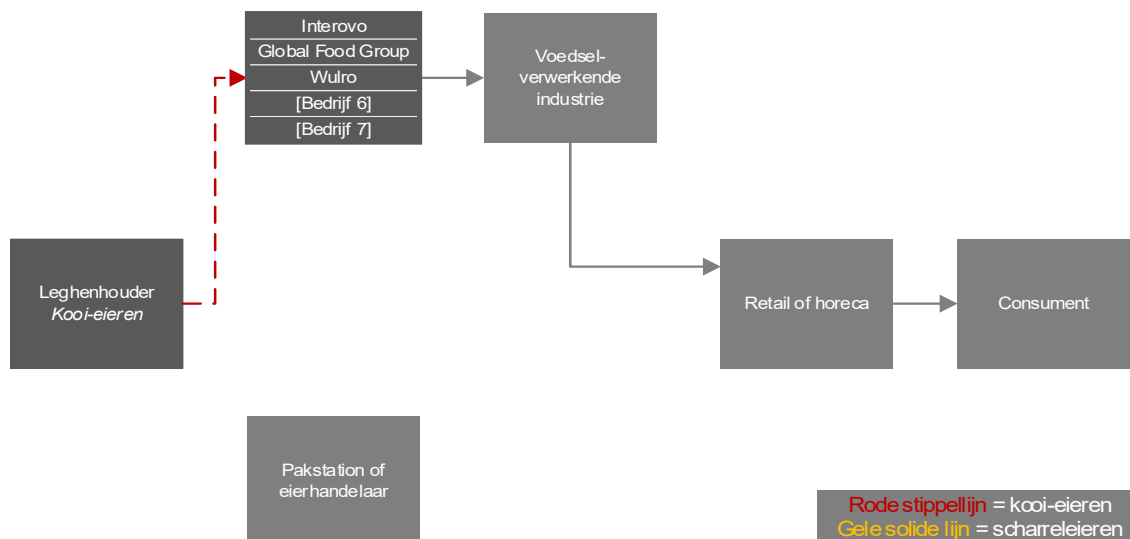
Interovo
Global Food Group
Wulro
[Bedrijf 6]
[Bedrijf 7]

Voedselverwerkende industrie

Leghenhouder
*Kooi-eieren*

Retail of horeca

Consument

Pakstation of eierhandelaar

Rode stippellijn = kooi-eieren
Gele solide lijn = scharreleieren